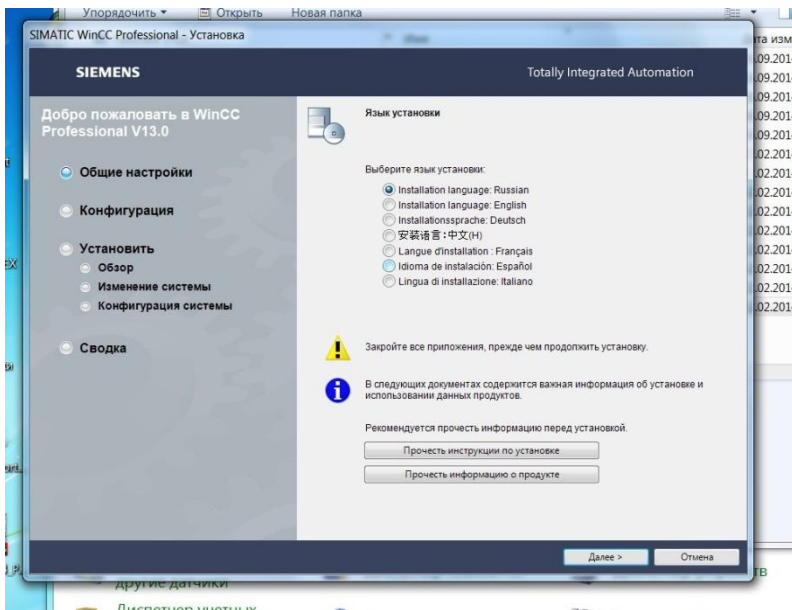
Упорядочить ▾ Открыть Новая папка

SIMATIC WinCC Professional - Установка

SIEMENS

Totally Integrated Automation

Добро пожаловать в WinCC Professional V13.0

Общие настройки

Конфигурация

Установить

Обзор

Изменение системы

Конфигурация системы

Сводка

Язык установки

Выберите язык установки:

Installation language: Russian

Installation language: English

Installationssprache: Deutsch

安装语言:中文(H)

Langue d'installation : Français

Idioma de instalación: Español

Lingua di installazione: Italiano

Закройте все приложения, прежде чем продолжить установку.

В следующих документах содержится важная информация об установке и использовании данных продуктов.

Рекомендуется прочесть информацию перед установкой.

Прочесть инструкции по установке

Прочесть информацию о продукте

Далее >

Отмена

та изм
09.201
09.201
09.201
09.201
09.201
02.201
02.201
02.201
02.201
02.201
02.201
02.201
02.201
02.201

другие датчики

Диспетчер учетных